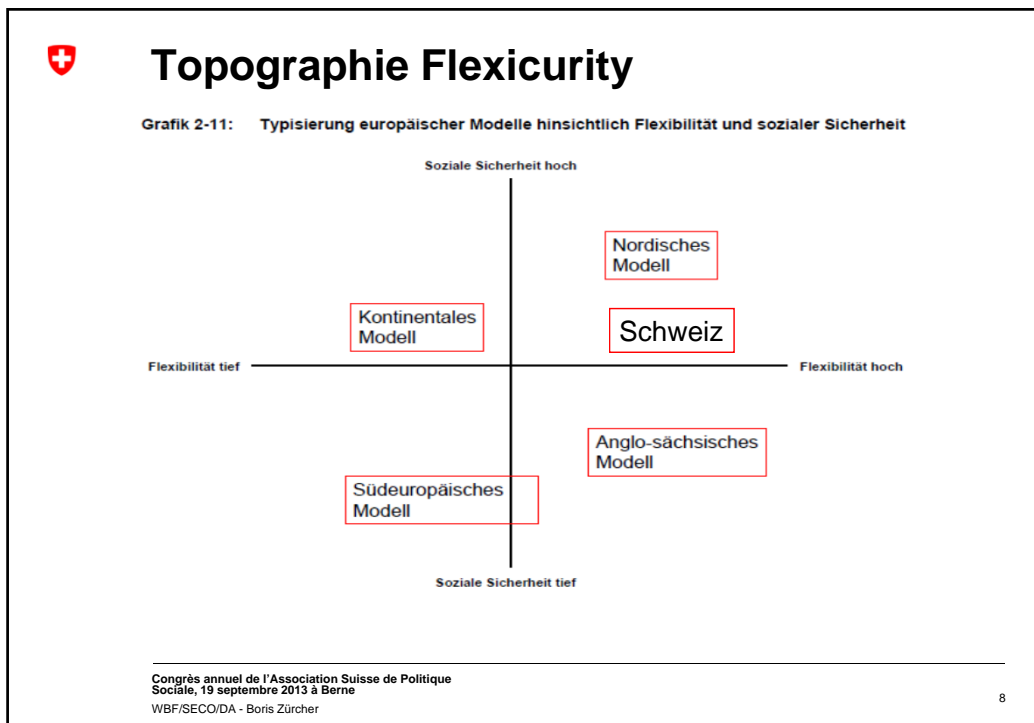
Topographie Flexicurity

Grafik 2-11: Typisierung europäischer Modelle hinsichtlich Flexibilität und sozialer Sicherheit

Soziale Sicherheit hoch

Nordisches Modell

Kontinentales Modell

Schweiz

Flexibilität tief

Flexibilität hoch

Anglo-sächsisches Modell

Südeuropäisches Modell

Soziale Sicherheit tief

Congrès annuel de l'Association Suisse de Politique Sociale, 19 septembre 2013 à Berne
WBF/SECO/DA - Boris Zürcher

8